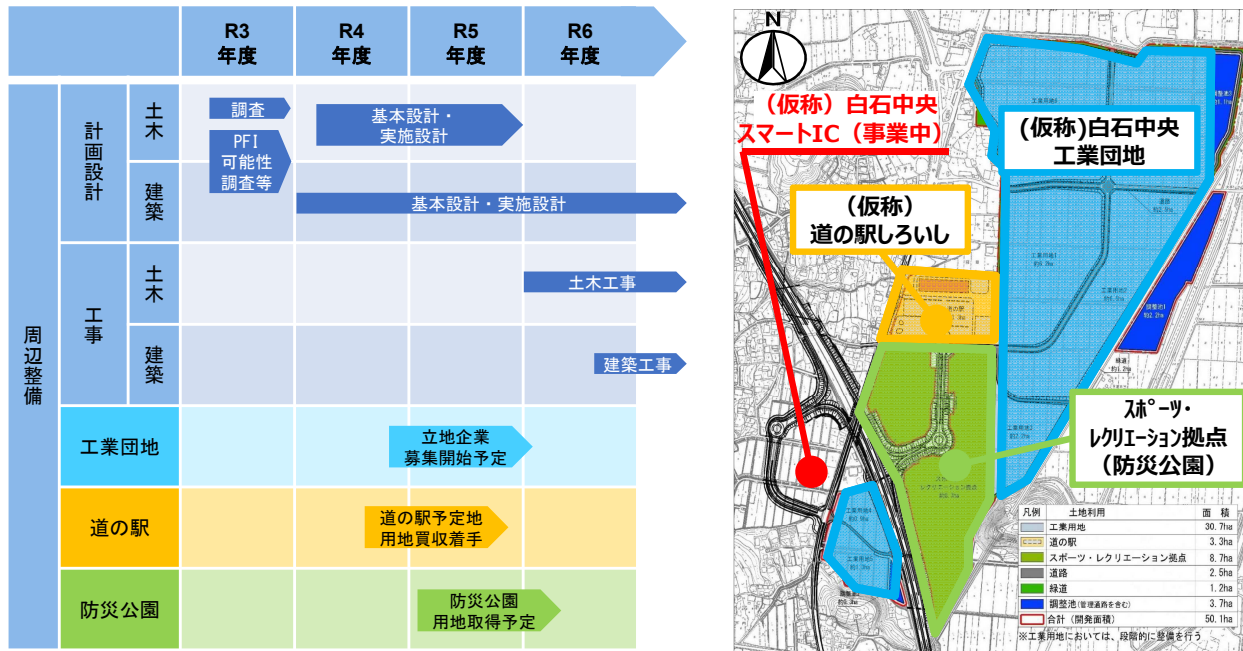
| | | | R3年度 | R4年度 | R5年度 | R6年度 |
|---|---|---|---|---|---|---|
| 周辺整備 | 計画設計 | 土木 | 調査 / PFI可能性調査等 | 基本設計・実施設計 | | |
| | | 建築 | | 基本設計・実施設計 | | |
| | 工事 | 土木 | | | | 土木工事 |
| | | 建築 | | | | 建築工事 |
| | 工業団地 | | | | 立地企業募集開始予定 | |
| | 道の駅 | | | | 道の駅予定地用地買収着手 | |
| | 防災公園 | | | | 防災公園用地取得予定 | |

N

（仮称）白石中央スマートIC（事業中）

(仮称)白石中央工業団地

（仮称）道の駅しろいし

スポーツ・レクリエーション拠点（防災公園）

| 凡例 | 土地利用 | 面積 |
|---|---|---|
| | 工業用地 | 30.7ha |
| | 道の駅 | 3.3ha |
| | スポーツ・レクリエーション拠点 | 8.7ha |
| | 道路 | 2.5ha |
| | 緑道 | 1.2ha |
| | 調整池（管理通路を含む） | 3.7ha |
| | 合計（開発面積） | 50.1ha |

※工業用地においては、段階的に整備を行う